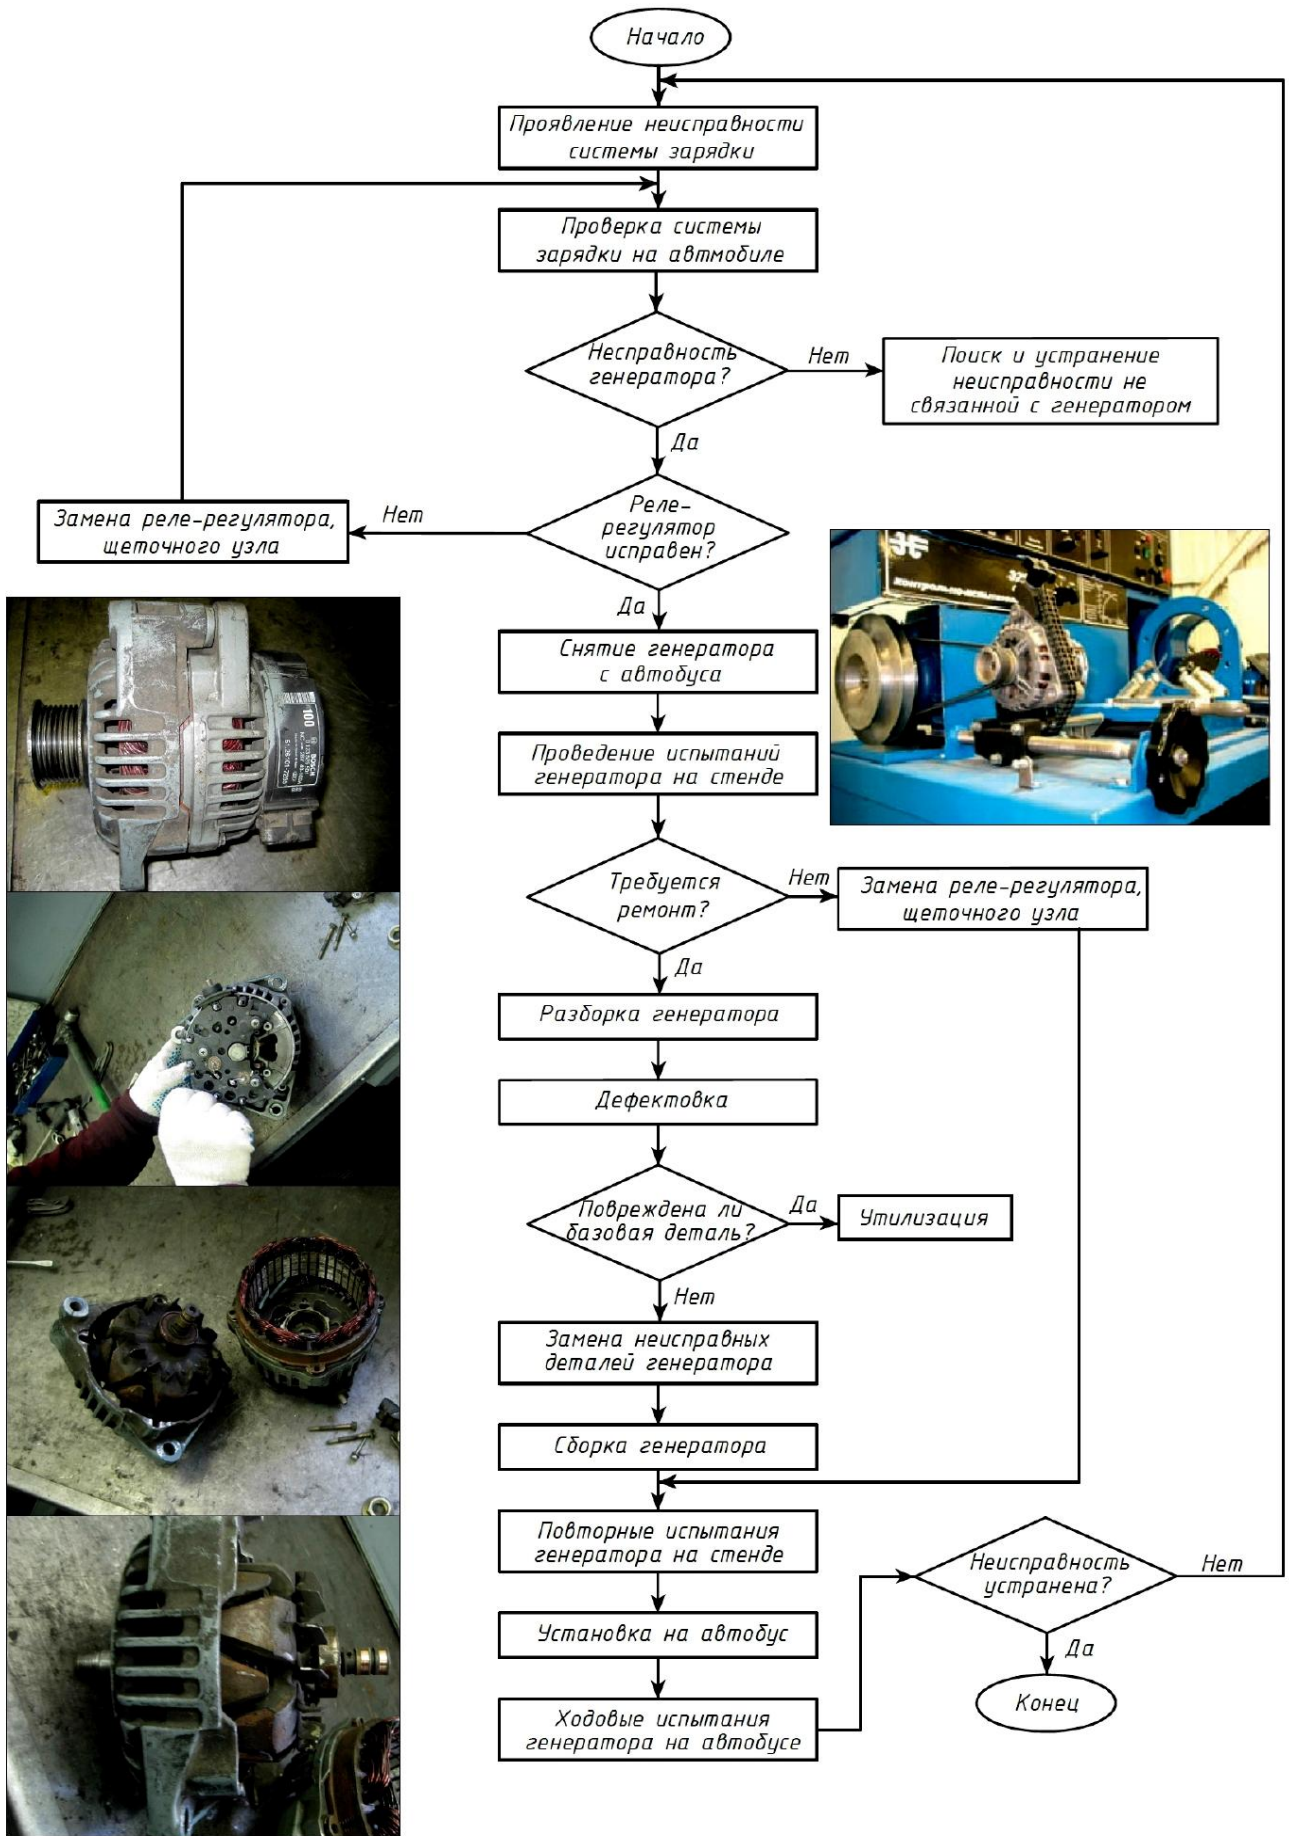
Начало

Проявление неисправности системы зарядки

Проверка системы зарядки на автмобиле

Несправность генератора?

Нет

Поиск и устранение неисправности не связанной с генератором

Да

Замена реле-регулятора, щеточного узла

Нет

Реле-регулятор исправен?

Да

Снятие генератора с автобуса

Проведение испытаний генератора на стенде

Требуется ремонт?

Нет

Замена реле-регулятора, щеточного узла

Да

Разборка генератора

Дефектовка

Повреждена ли базовая деталь?

Да

Утилизация

Нет

Замена неисправных деталей генератора

Сборка генератора

Повторные испытания генератора на стенде

Неисправность устранена?

Нет

Да

Конец

Установка на автобус

Ходовые испытания генератора на автобусе